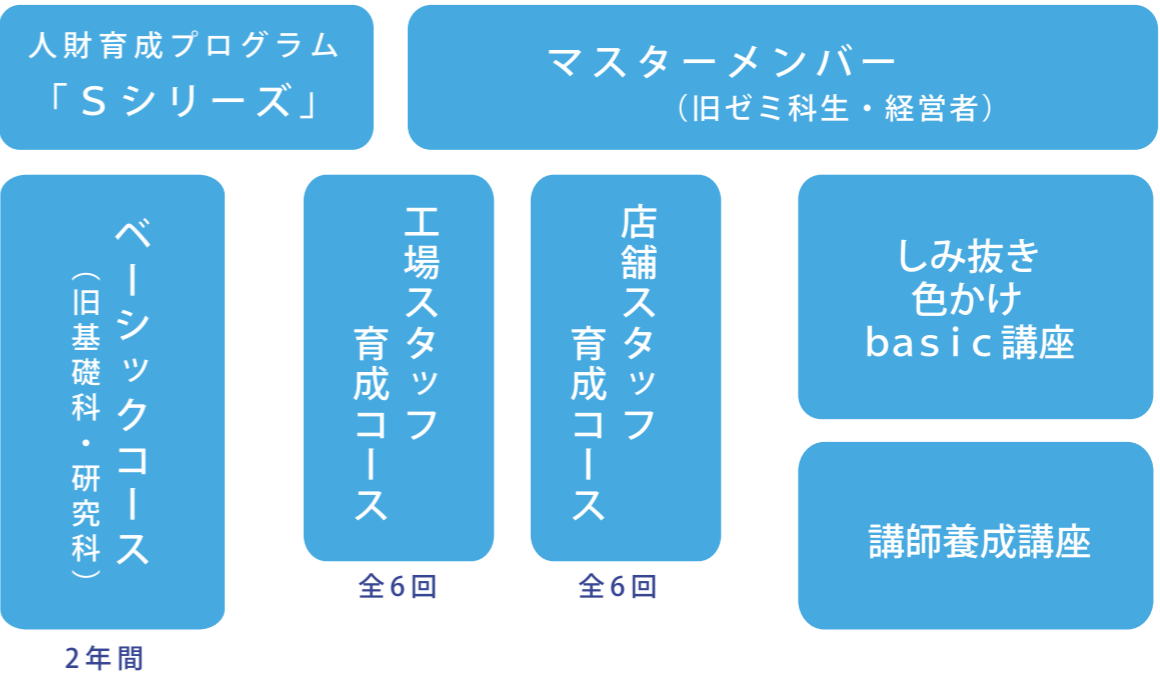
人財育成プログラム
「Sシリーズ」

マスターメンバー
（旧ゼミ科生・経営者）

ベーシックコース
（旧基礎科・研究科）

2年間

工場スタッフ
育成コース

全6回

店舗スタッフ
育成コース

全6回

しみ抜き
色かけ
basic講座

講師養成講座